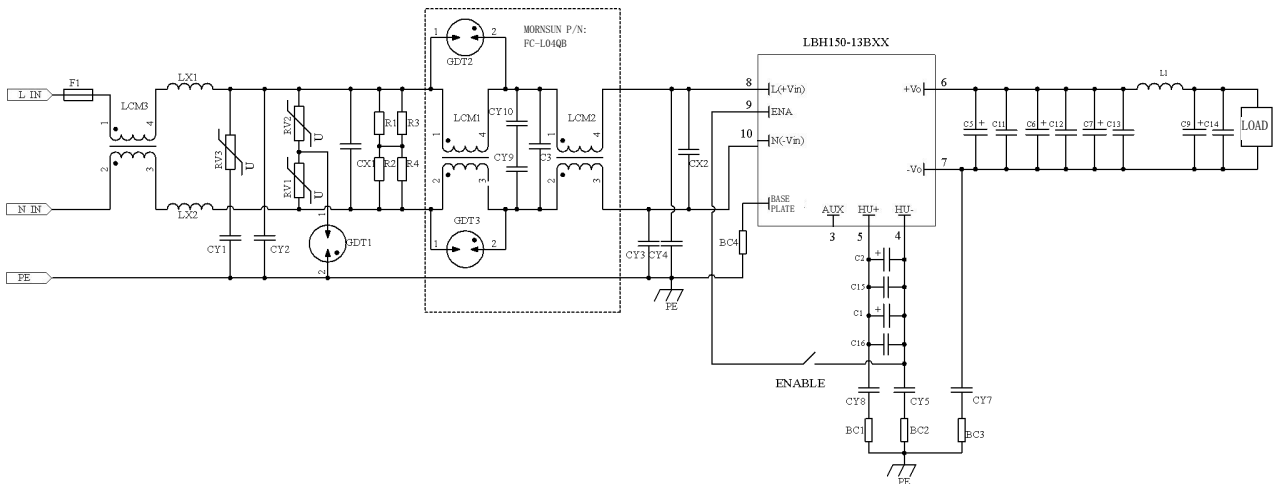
MORNSUN P/N:
FC-L04QB

LBH150-13BXX

L IN
F1
LX1
LCM3
1
4
2
3
N IN
LX2
RV3
U
RV2
U
RV1
U
CY1
CY2
GDT1
1
2
PE
CX1
R1
R3
R2
R4
GDT2
1
2
LCM1
4
1
2
3
CY10
CY9
C3
LCM2
1
4
2
3
GDT3
1
2
CY3
CY4
PE
CX2
BC4

8
L(+Vin)
9
ENA
10
N(-Vin)
BASE PLATE
AUX
3
HU+
5
HU-
4
+Vo
6
-Vo
7

C5
C11
C6
C12
C7
C13
L1
C9
C14
LOAD

C2
C15
C1
C16
ENABLE
CY8
CY5
CY7
BC1
BC2
BC3
PE